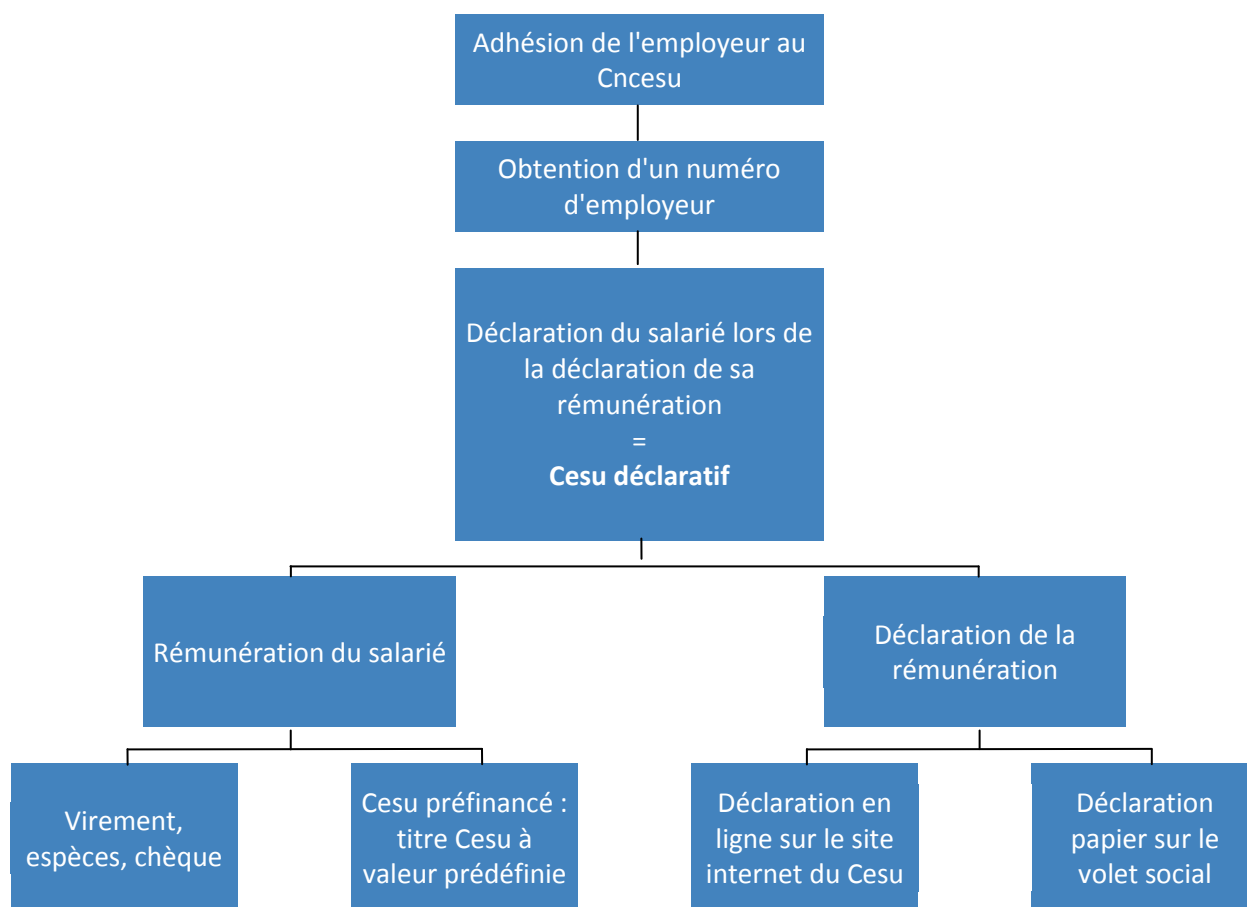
Adhésion de l'employeur au Cncesu

Obtention d'un numéro d'employeur

Déclaration du salarié lors de la déclaration de sa rémunération
=
**Cesu déclaratif**

Rémunération du salarié

Déclaration de la rémunération

Virement, espèces, chèque

Cesu préfinancé : titre Cesu à valeur prédéfinie

Déclaration en ligne sur le site internet du Cesu

Déclaration papier sur le volet social